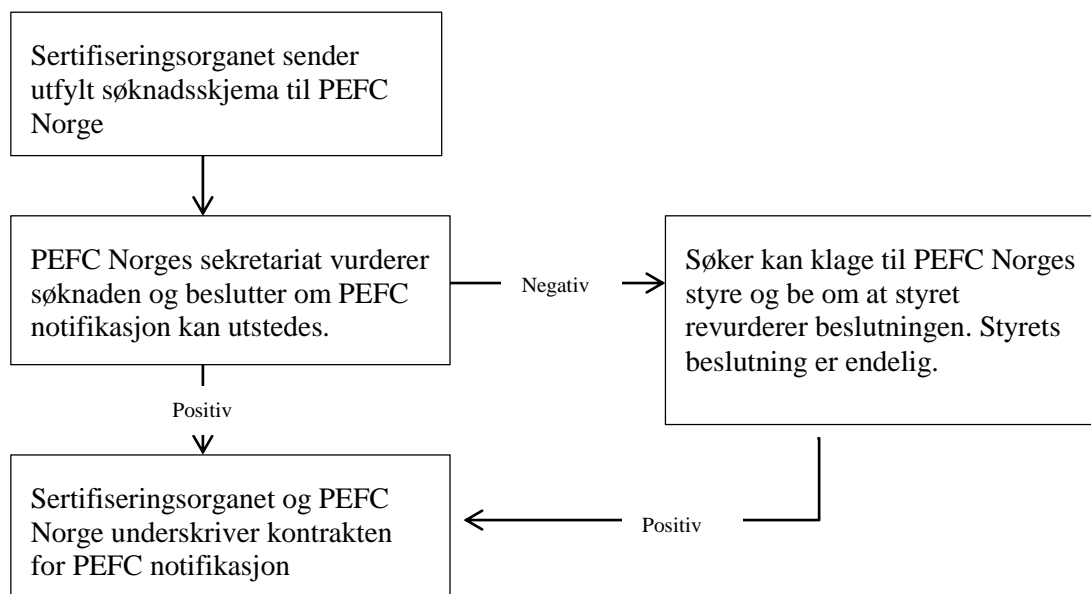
Sertifiseringsorganet sender utfylt søknadsskjema til PEFC Norge

PEFC Norges sekretariat vurderer søknaden og beslutter om PEFC notifikasjon kan utstedes.

Negativ

Søker kan klage til PEFC Norges styre og be om at styret revurderer beslutningen. Styrets beslutning er endelig.

Positiv

Sertifiseringsorganet og PEFC Norge underskriver kontrakten for PEFC notifikasjon

Positiv